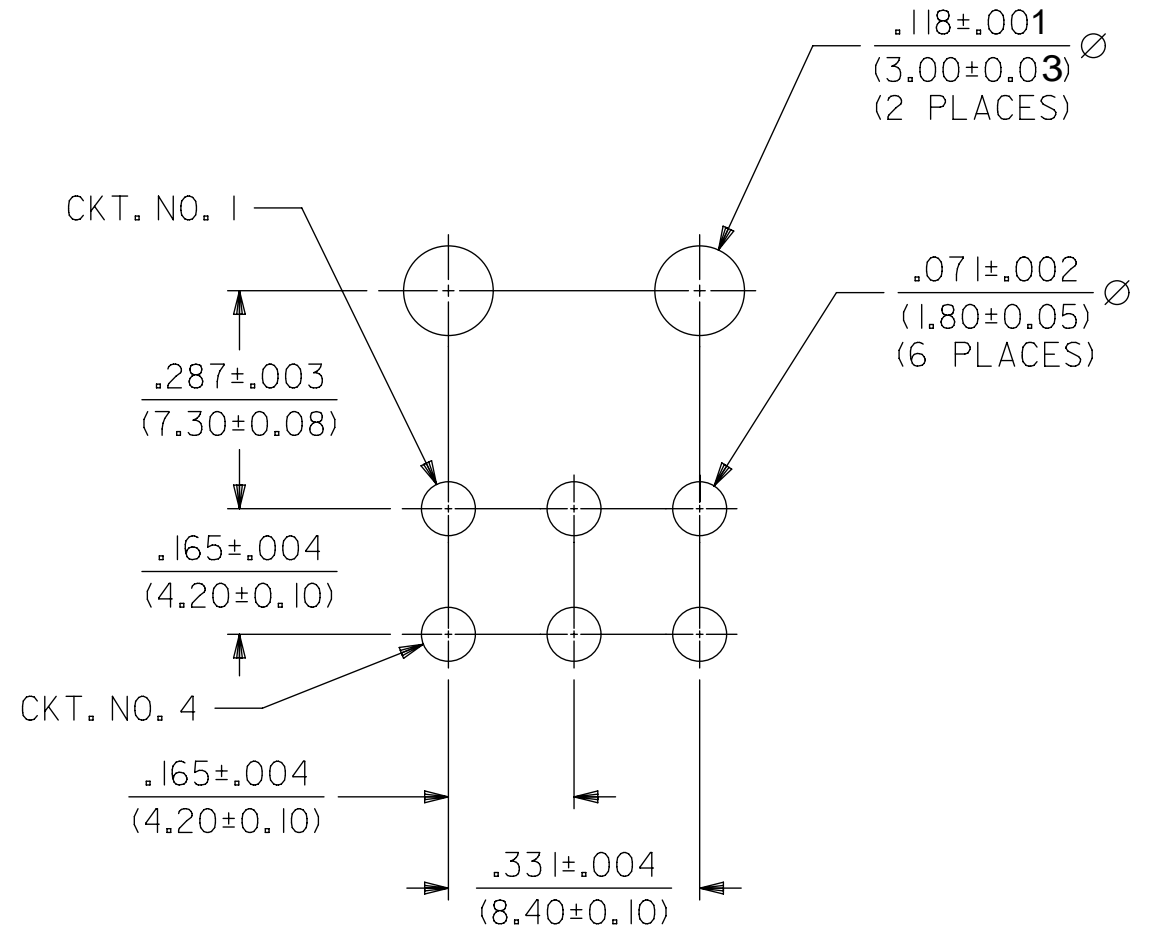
$\frac{.118\pm.001}{(3.00\pm0.03)}$ Ø
(2 PLACES)

CKT. NO. 1

$\frac{.071\pm.002}{(1.80\pm0.05)}$ Ø
(6 PLACES)

$\frac{.287\pm.003}{(7.30\pm0.08)}$

$\frac{.165\pm.004}{(4.20\pm0.10)}$

CKT. NO. 4

$\frac{.165\pm.004}{(4.20\pm0.10)}$

$\frac{.331\pm.004}{(8.40\pm0.10)}$